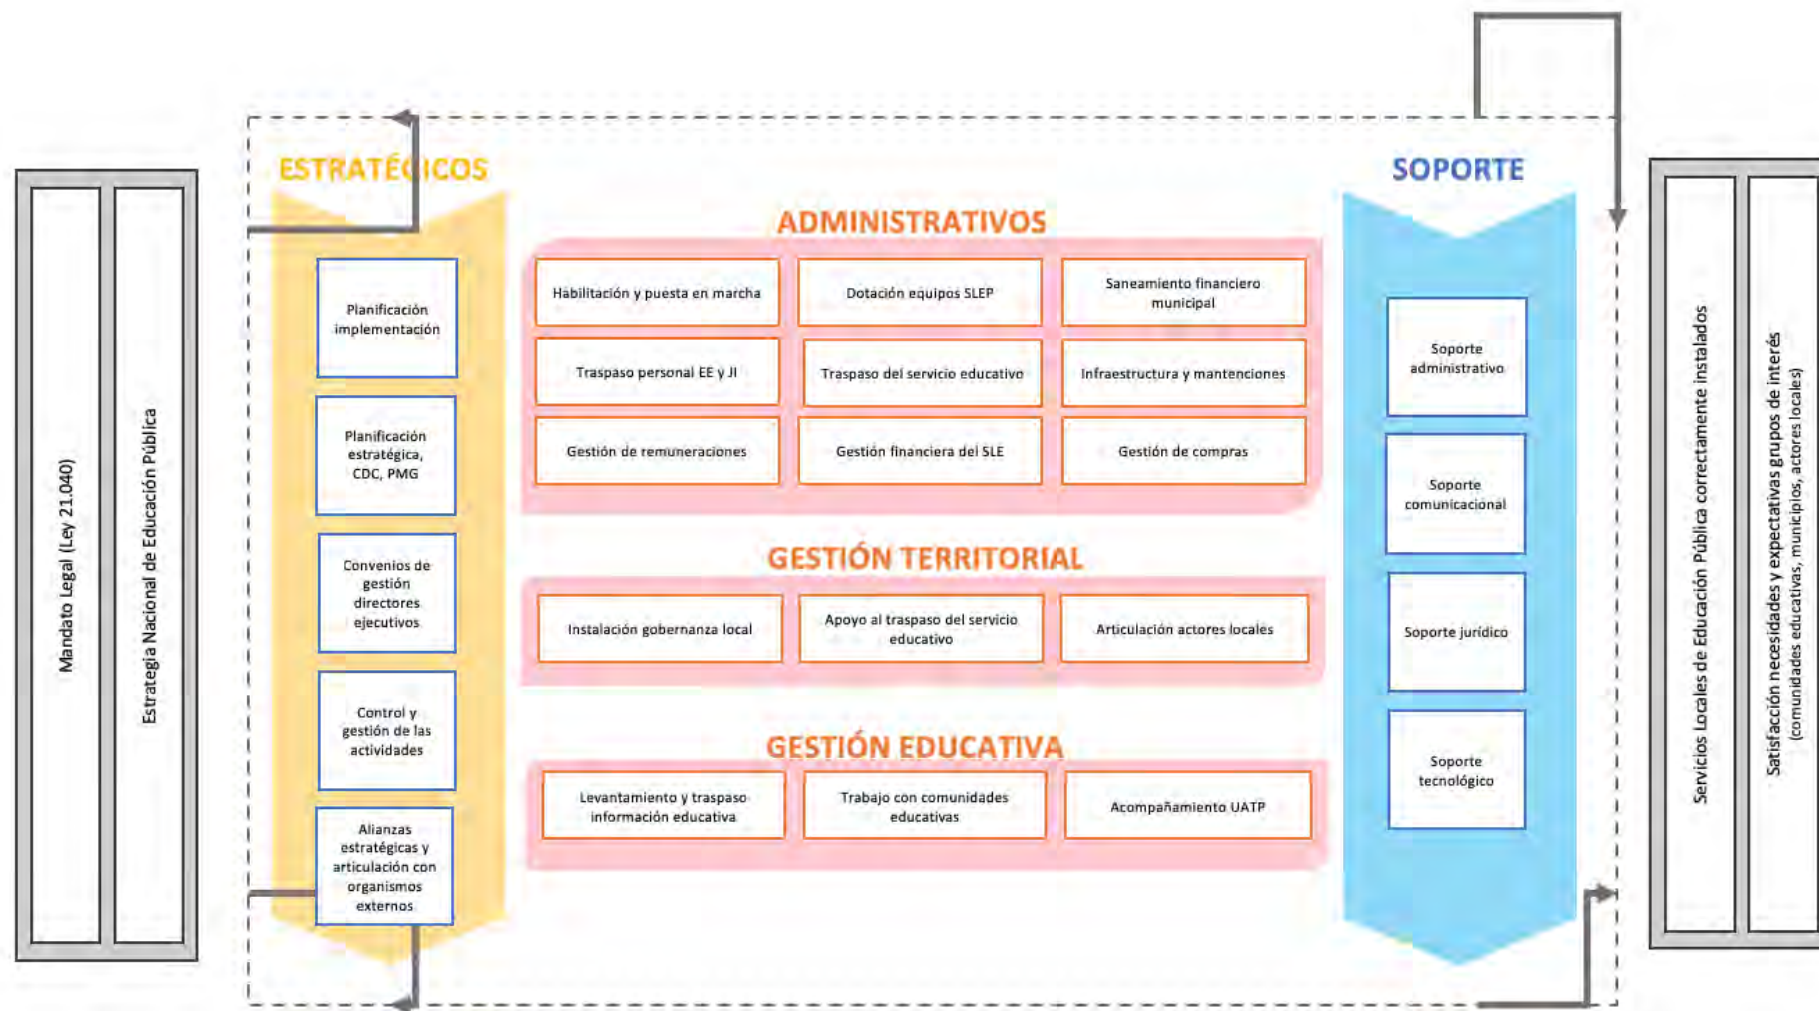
Mandato Legal (Ley 21.040)

Estrategia Nacional de Educación Pública

ESTRATÉGICOS

Planificación implementación

Planificación estratégica, CDC, PMG

Convenios de gestión directores ejecutivos

Control y gestión de las actividades

Alianzas estratégicas y articulación con organismos externos

ADMINISTRATIVOS

Habilitación y puesta en marcha

Dotación equipos SLEP

Saneamiento financiero municipal

Traspaso personal EE y JI

Traspaso del servicio educativo

Infraestructura y mantenciones

Gestión de remuneraciones

Gestión financiera del SLE

Gestión de compras

GESTIÓN TERRITORIAL

Instalación gobernanza local

Apoyo al traspaso del servicio educativo

Articulación actores locales

GESTIÓN EDUCATIVA

Levantamiento y traspaso información educativa

Trabajo con comunidades educativas

Acompañamiento UATP

SOPORTE

Soporte administrativo

Soporte comunicacional

Soporte jurídico

Soporte tecnológico

Servicios Locales de Educación Pública correctamente instalados

Satisfacción necesidades y expectativas grupos de interés (comunidades educativas, municipios, actores locales)